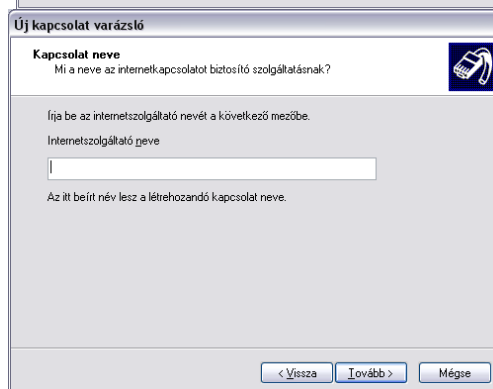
Új kapcsolat varázsló

Kapcsolat neve
Mi a neve az internetkapcsolatot biztosító szolgáltatásnak?

Írja be az internetszolgáltató nevét a következő mezőbe.

Internetszolgáltató neve

Az itt beírt név lesz a létrehozandó kapcsolat neve.

< Vissza | Tovább > | Mégse